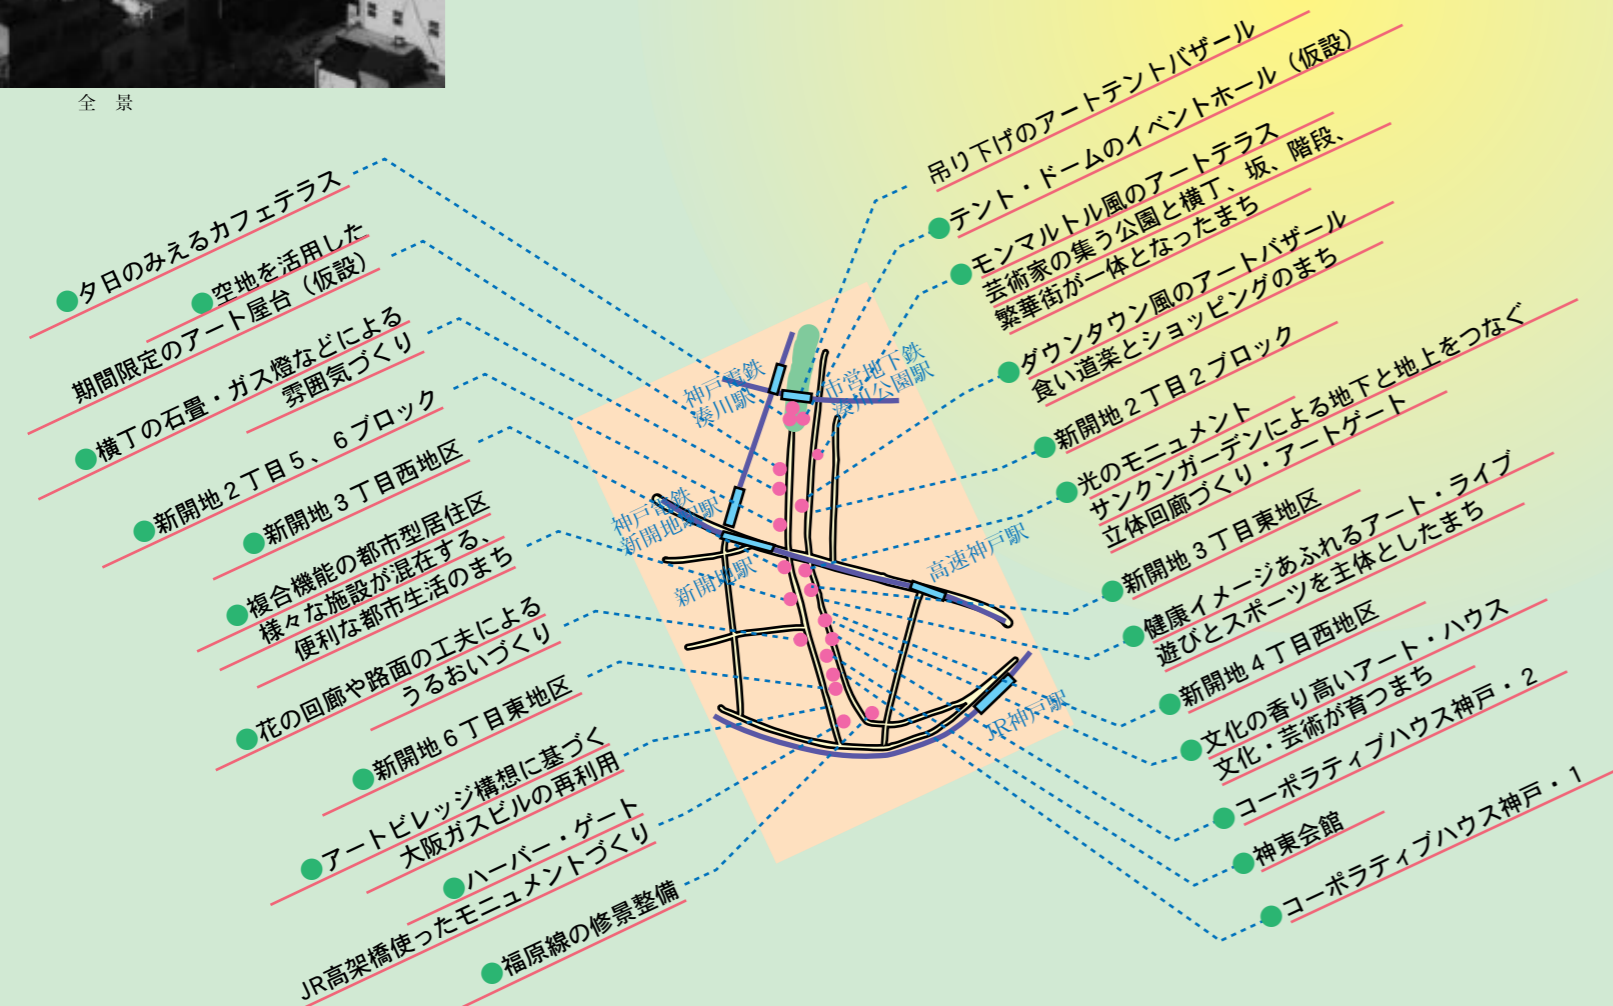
全　景

夕日のみえるカフェテラス

空地を活用した
期間限定のアート屋台（仮設）

横丁の石畳・ガス燈などによる
雰囲気づくり

新開地２丁目５、６ブロック

新開地３丁目西地区

複合機能の都市型居住区
様々な施設が混在する、
便利な都市生活のまち

花の回廊や路面の工夫による
うるおいづくり

新開地６丁目東地区

アートビレッジ構想に基づく
大阪ガスビルの再利用

ハーバー・ゲート
JR高架橋使ったモニュメントづくり

福原線の修景整備

吊り下げのアートテントバザール

テント・ドームのイベントホール（仮設）

モンマルトル風のアートテラス
芸術家の集う公園と横丁、坂、階段、
繁華街が一体となったまち

ダウンタウン風のアートバザール
食い道楽とショッピングのまち

新開地２丁目２ブロック

光のモニュメント
サンクンガーデンによる地下と地上をつなぐ
立体回廊づくり・アートゲート

新開地３丁目東地区

健康イメージあふれるアート・ライブ
遊びとスポーツを主体としたまち

新開地４丁目西地区

文化の香り高いアート・ハウス
文化・芸術が育つまち

コーポラティブハウス神戸・２

神東会館

コーポラティブハウス神戸・１

神戸電鉄
湊川駅

市営地下鉄
湊川公園駅

神戸高速鉄道
新開地駅

新開地駅

高速神戸駅

JR神戸駅